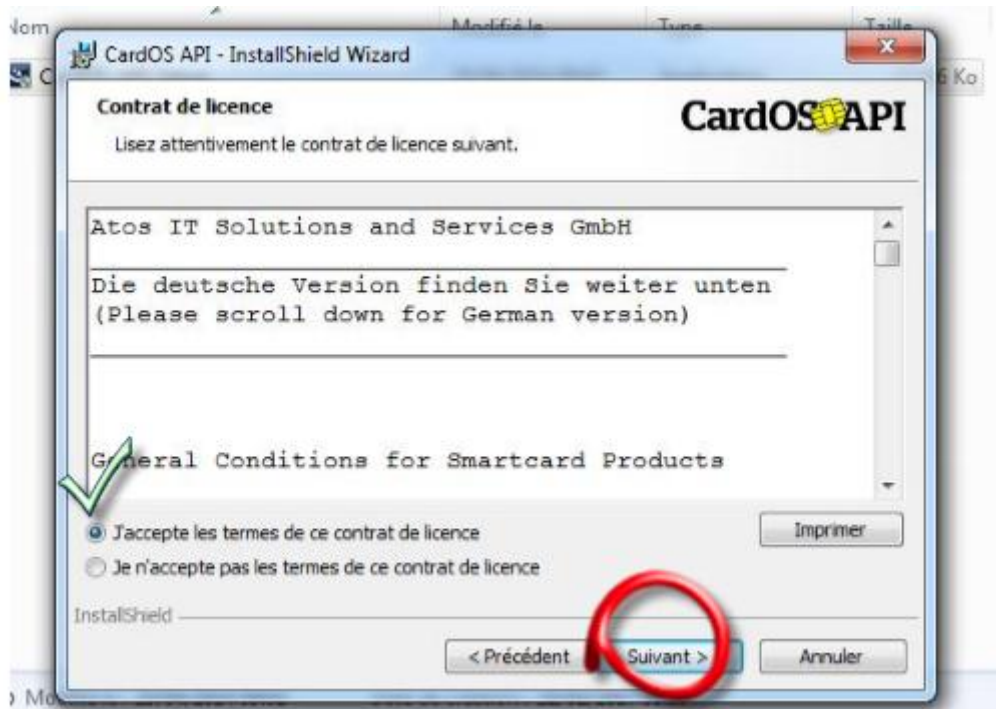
Nom
Modifié le
Type
Taille
5 Ko

CardOS API - InstallShield Wizard

Contrat de licence

Lisez attentivement le contrat de licence suivant.

CardOS API

Atos IT Solutions and Services GmbH

Die deutsche Version finden Sie weiter unten (Please scroll down for German version)

G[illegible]eral Conditions for Smartcard Products

J'accepte les termes de ce contrat de licence

Je n'accepte pas les termes de ce contrat de licence

Imprimer

InstallShield

< Précédent
Suivant >
Annuler